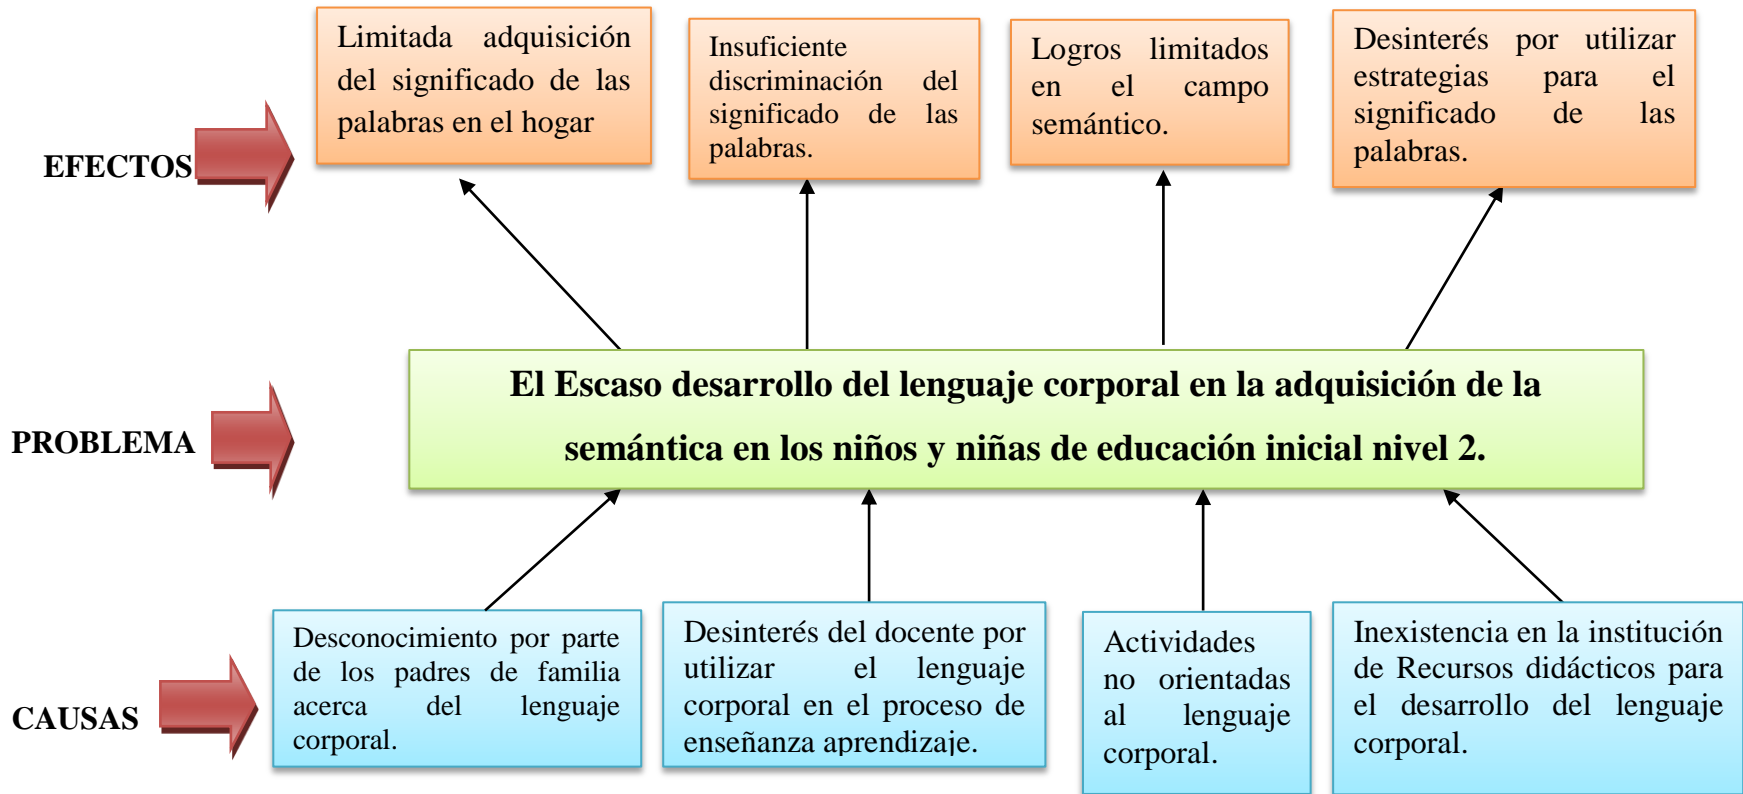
EFECTOS

Limitada adquisición del significado de las palabras en el hogar

Insuficiente discriminación del significado de las palabras.

Logros limitados en el campo semántico.

Desinterés por utilizar estrategias para el significado de las palabras.

PROBLEMA

El Escaso desarrollo del lenguaje corporal en la adquisición de la semántica en los niños y niñas de educación inicial nivel 2.

CAUSAS

Desconocimiento por parte de los padres de familia acerca del lenguaje corporal.

Desinterés del docente por utilizar el lenguaje corporal en el proceso de enseñanza aprendizaje.

Actividades no orientadas al lenguaje corporal.

Inexistencia en la institución de Recursos didácticos para el desarrollo del lenguaje corporal.